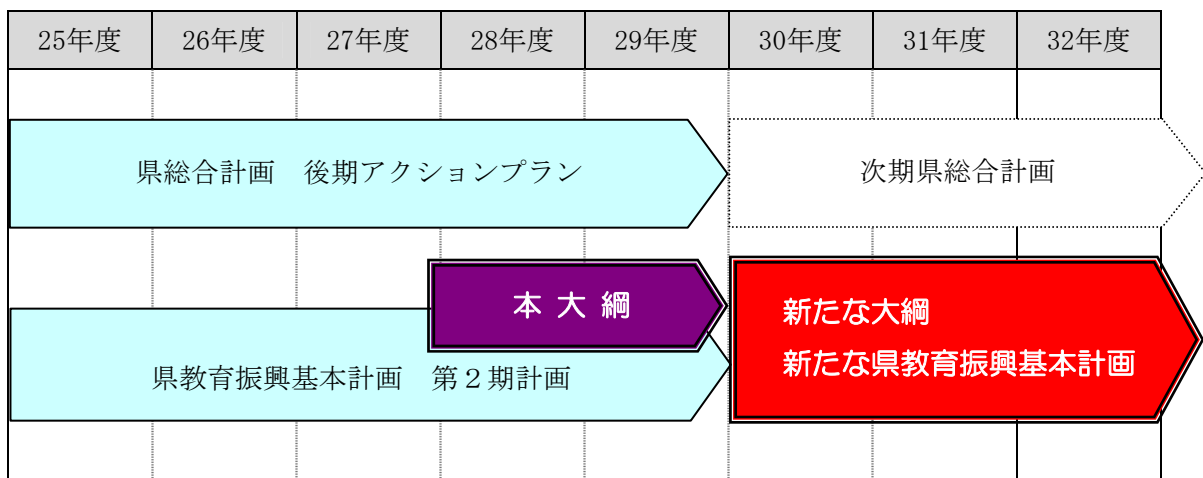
| 25年度 | 26年度 | 27年度 | 28年度 | 29年度 | 30年度 | 31年度 | 32年度 |
|---|---|---|---|---|---|---|---|

県総合計画　後期アクションプラン

次期県総合計画

本 大 綱

県教育振興基本計画　第２期計画

新たな大綱
新たな県教育振興基本計画